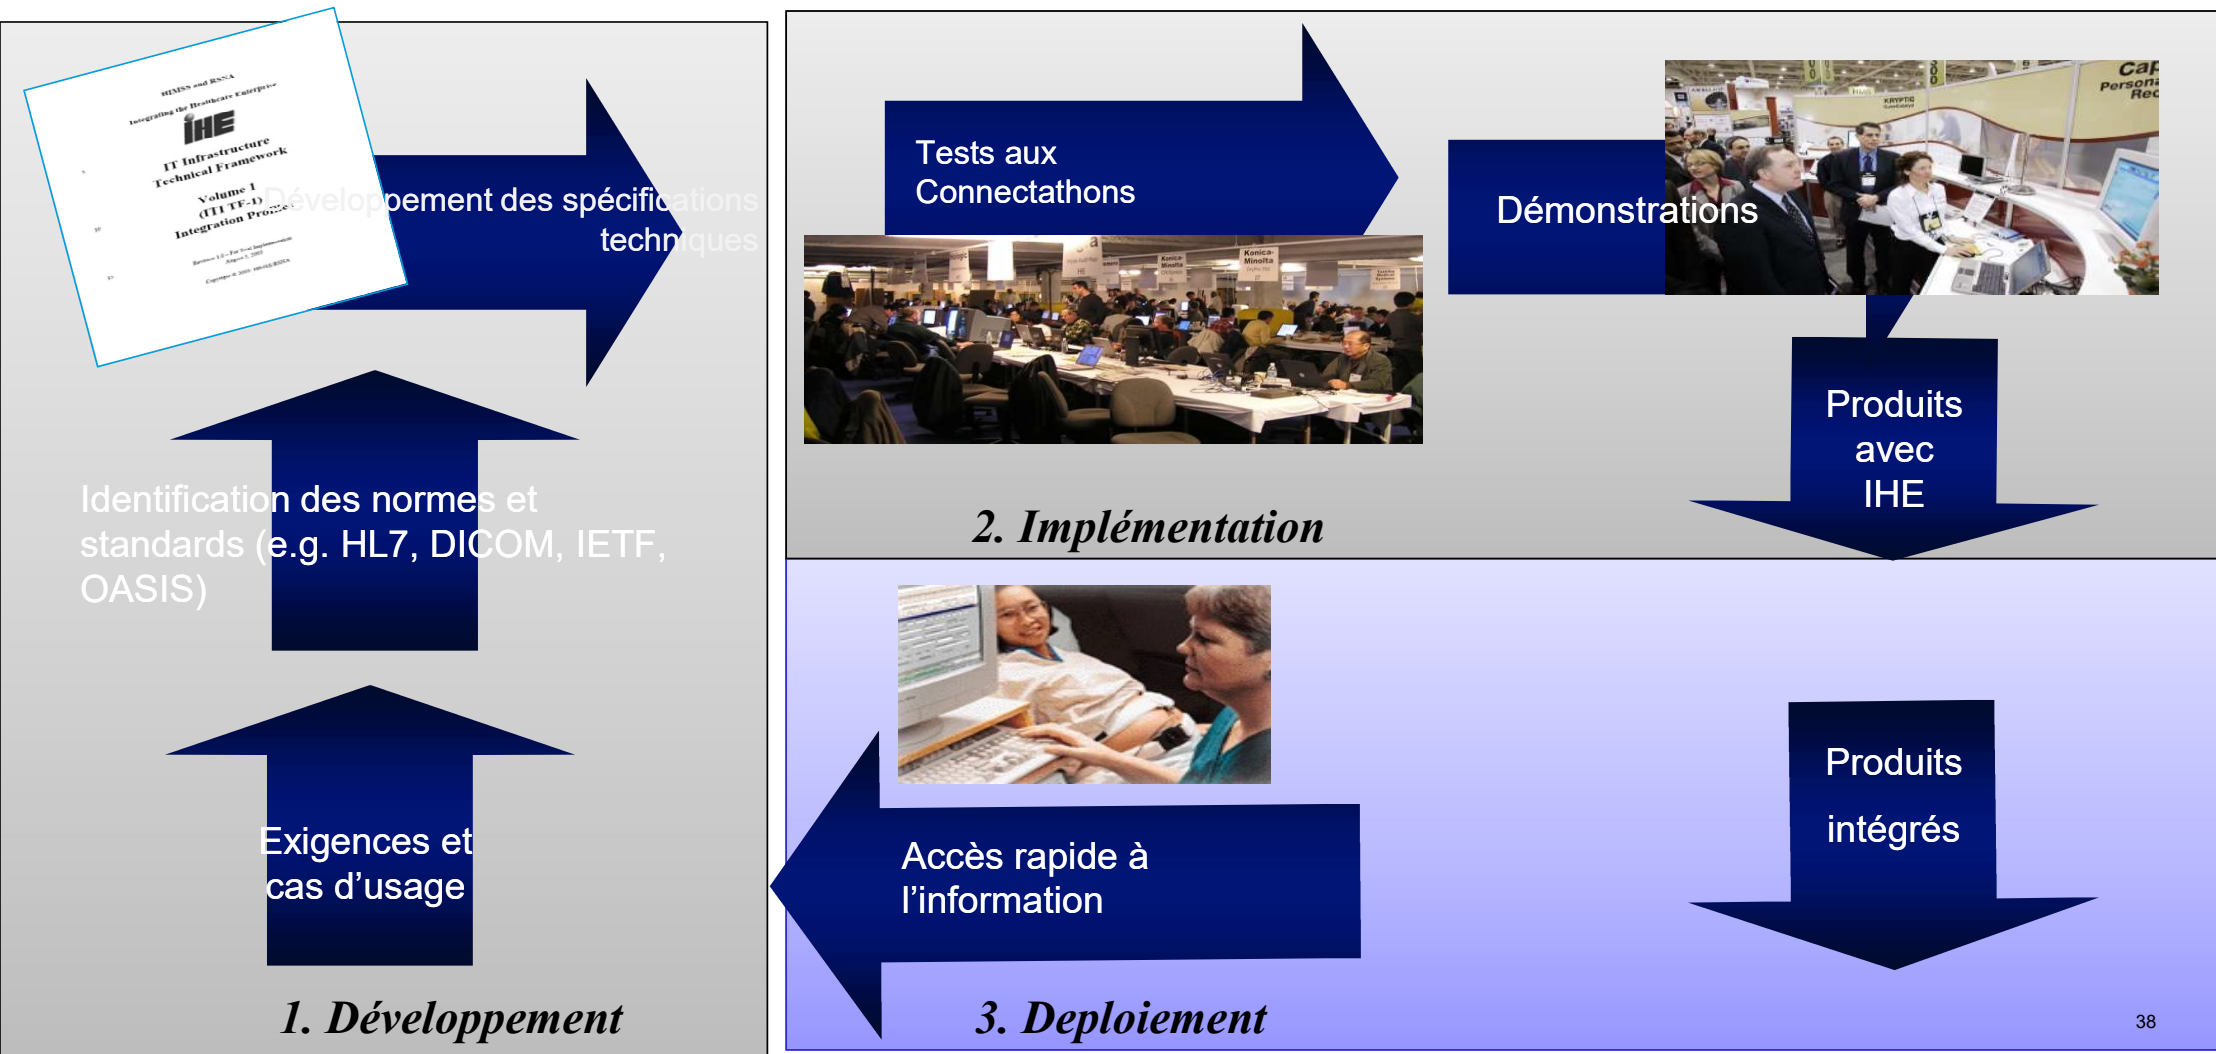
HIMSS and RSNA
Integrating the Healthcare Enterprise
IHE
IT Infrastructure
Technical Framework
Volume 1
(ITI TF-1)
Integration Profiles

Développement des spécifications techniques

Identification des normes et standards (e.g. HL7, DICOM, IETF, OASIS)

Exigences et cas d'usage

1. Développement

Tests aux Connectathons

Démonstrations

Produits avec IHE

2. Implémentation

Accès rapide à l'information

Produits intégrés

3. Deploiement

38